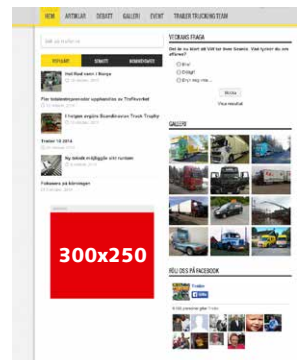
HEM ARTIKLAR DEBATT GALLERI EVENT TRAILER TRUCKING TEAM

VECKANS FRÅGA

Det är nu klart att SIM tar över Scania. Vad tycker du om affären?

Bra!

Dåligt

Bryr mig inte...

Rösta

Visa resultat

GALLERI

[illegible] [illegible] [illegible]

Hetfest sam i Norge

Fler trailerreportrar upptäcktes av TruWorkes

I helgen avgörs Scandinavian Truck Trophy

Trailer 10 2014

Ny skönt möjlighet att vinna

Fokuseras på körningen

300x250

HÖJ OSS PÅ FACEBOOK

Trailer